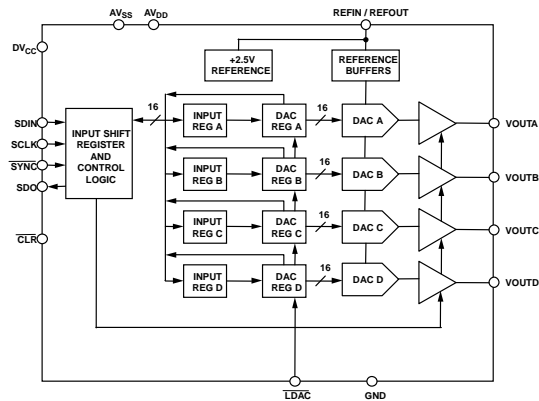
$AV_{SS}$ $AV_{DD}$ REFIN / REFOUT

$DV_{CC}$

+2.5V REFERENCE

REFERENCE BUFFERS

SDIN
SCLK
$\overline{SYNC}$
SDO

INPUT SHIFT REGISTER AND CONTROL LOGIC

16

INPUT REG A
DAC REG A
16
DAC A
VOUTA

INPUT REG B
DAC REG B
16
DAC B
VOUTB

INPUT REG C
DAC REG C
16
DAC C
VOUTC

INPUT REG D
DAC REG D
16
DAC D
VOUTD

$\overline{CLR}$

$\overline{LDAC}$ GND